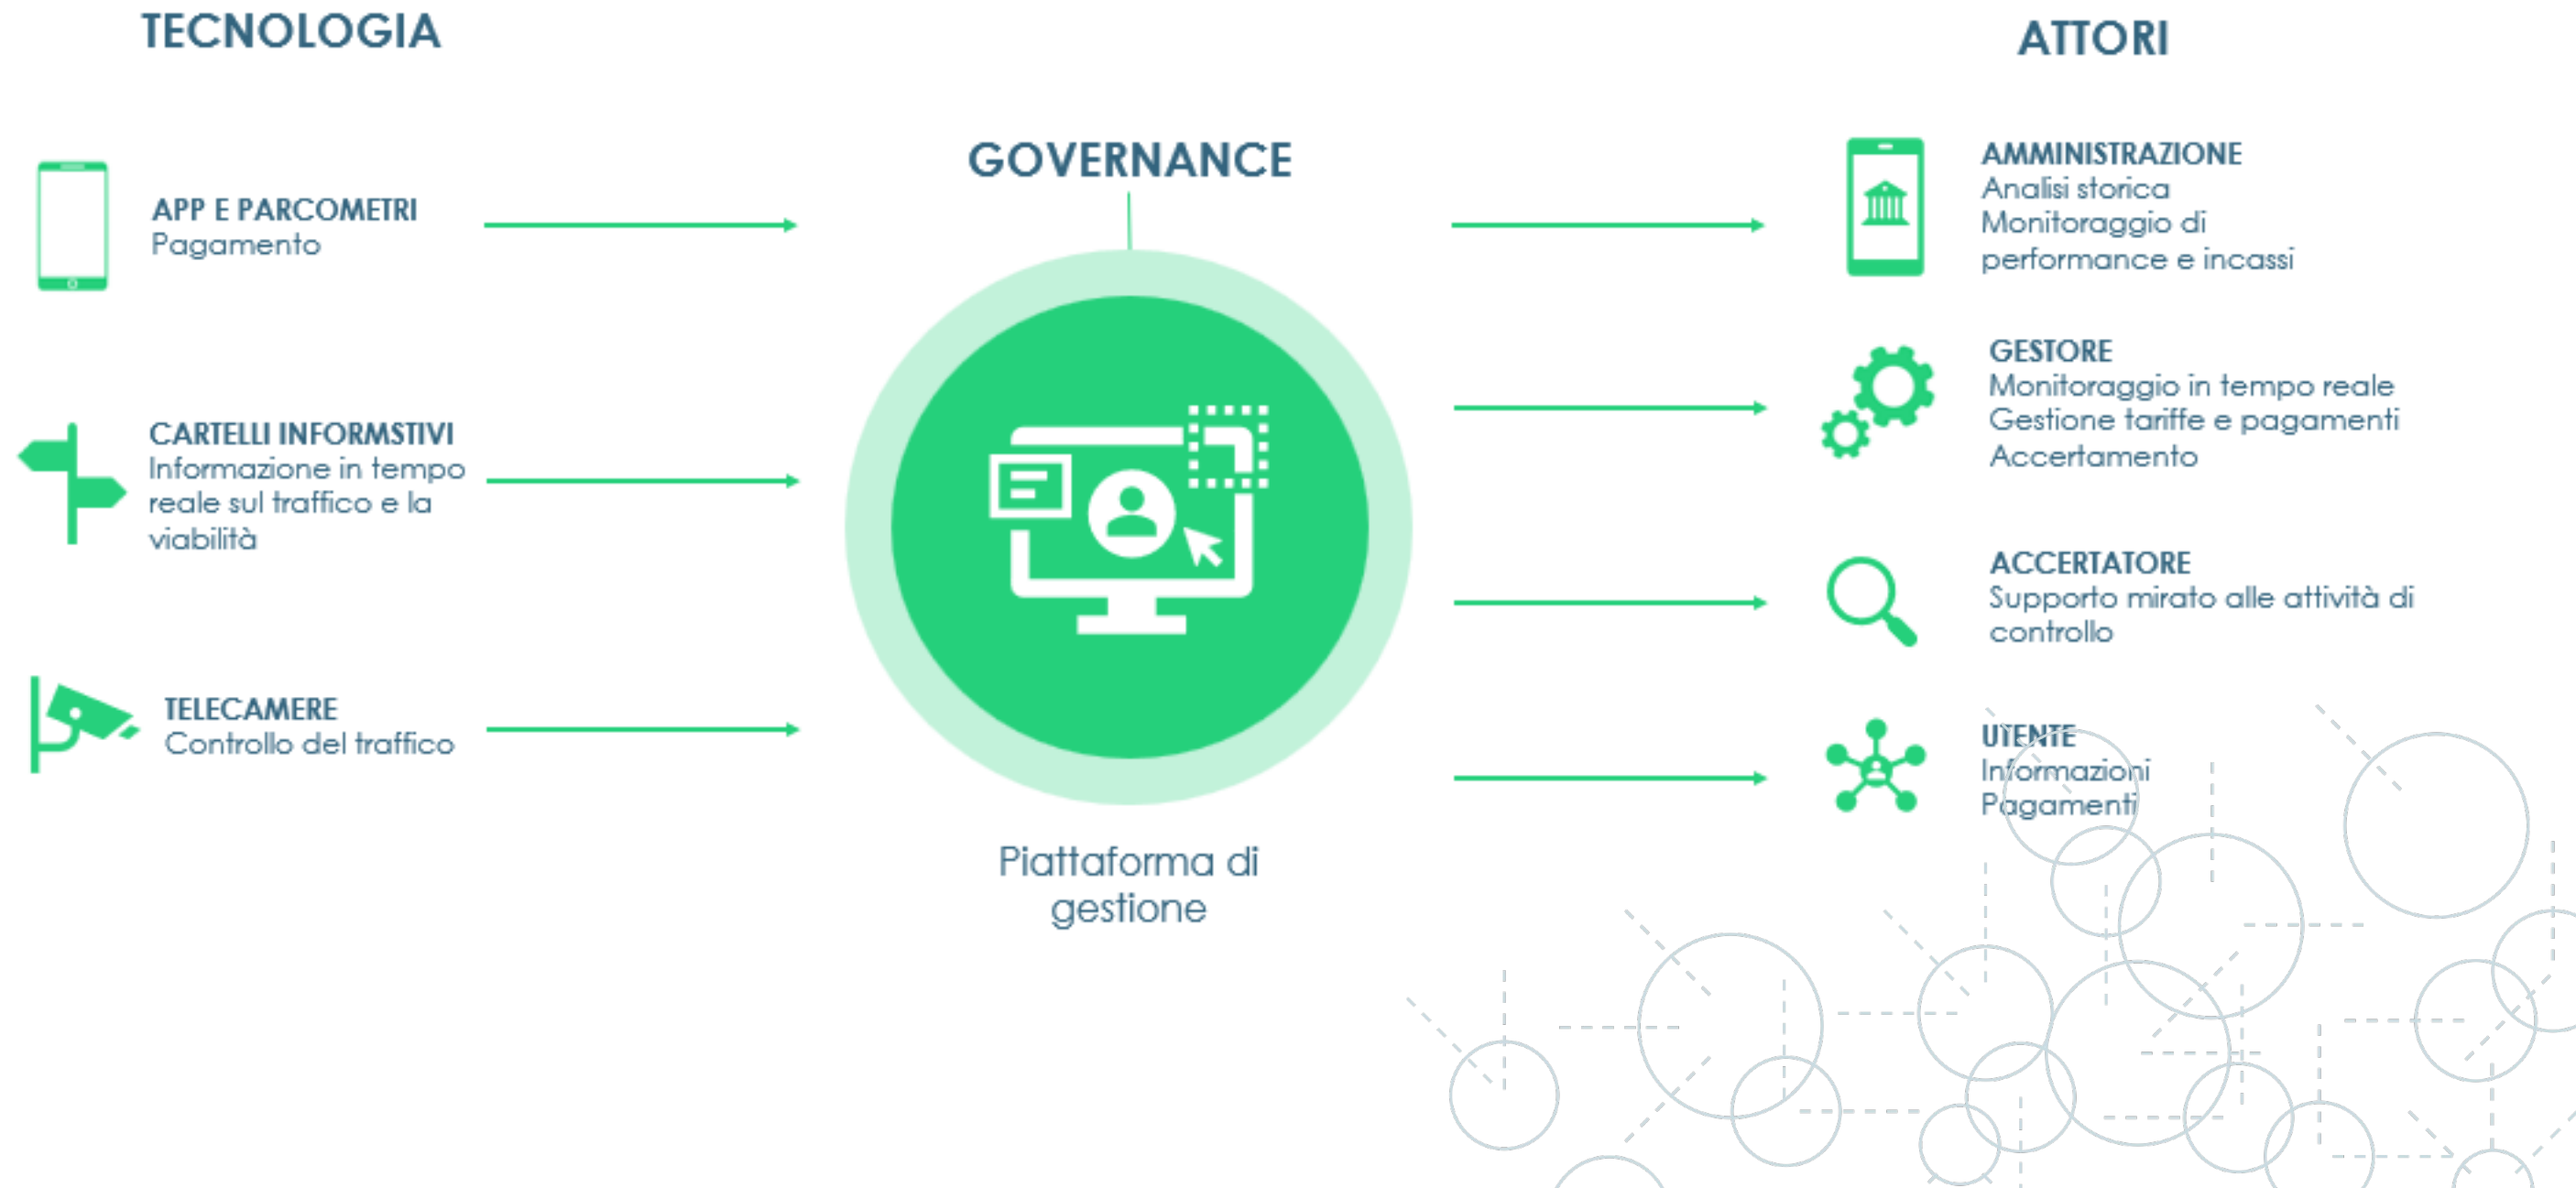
TECNOLOGIA

ATTORI

GOVERNANCE

APP E PARCOMETRI
Pagamento

CARTELLI INFORMSTIVI
Informazione in tempo reale sul traffico e la viabilità

TELECAMERE
Controllo del traffico

Piattaforma di gestione

AMMINISTRAZIONE
Analisi storica
Monitoraggio di performance e incassi

GESTORE
Monitoraggio in tempo reale
Gestione tariffe e pagamenti
Accertamento

ACCERTATORE
Supporto mirato alle attività di controllo

UTENTE
Informazioni
Pagamenti